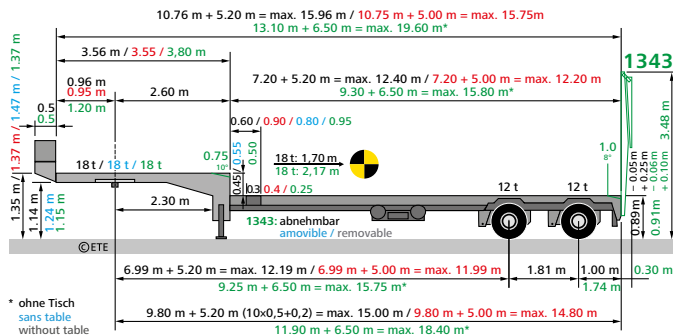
10.76 m + 5.20 m = max. 15.96 m / 10.75 m + 5.00 m = max. 15.75m
13.10 m + 6.50 m = max. 19.60 m*

3.56 m / 3.55 / 3,80 m

1343

0.96 m
0.95 m
1.20 m

7.20 + 5.20 m = max. 12.40 m / 7.20 + 5.00 m = max. 12.20 m
9.30 + 6.50 m = max. 15.80 m*

0.5
0.5

2.60 m

1.37 m / 1.47 m / 1.37 m

0.60 / 0.90 / 0.80 / 0.95

3.48 m

18 t / 18 t / 18 t

0.75

0.55
0.50

18 t: 1,70 m
18 t: 2,17 m

1.0
8°

– 0.05 m
+ 0.25 m
– 0.06 m
+ 0.10 m

1.37 m

0.45

0.3 0.4 / 0.25

12 t

12 t

1.35 m

1.14 m
1.15 m

2.30 m

1343: abnehmbar
amovible / removable

0.89 m
0.91 m

©ETE

6.99 m + 5.20 m = max. 12.19 m / 6.99 m + 5.00 m = max. 11.99 m
9.25 m + 6.50 m = max. 15.75 m*

1.81 m

1.00 m
1.74 m

0.30 m

* ohne Tisch
sans table
without table

9.80 m + 5.20 m (10×0,5+0,2) = max. 15.00 m / 9.80 m + 5.00 m = max. 14.80 m
11.90 m + 6.50 m = max. 18.40 m*